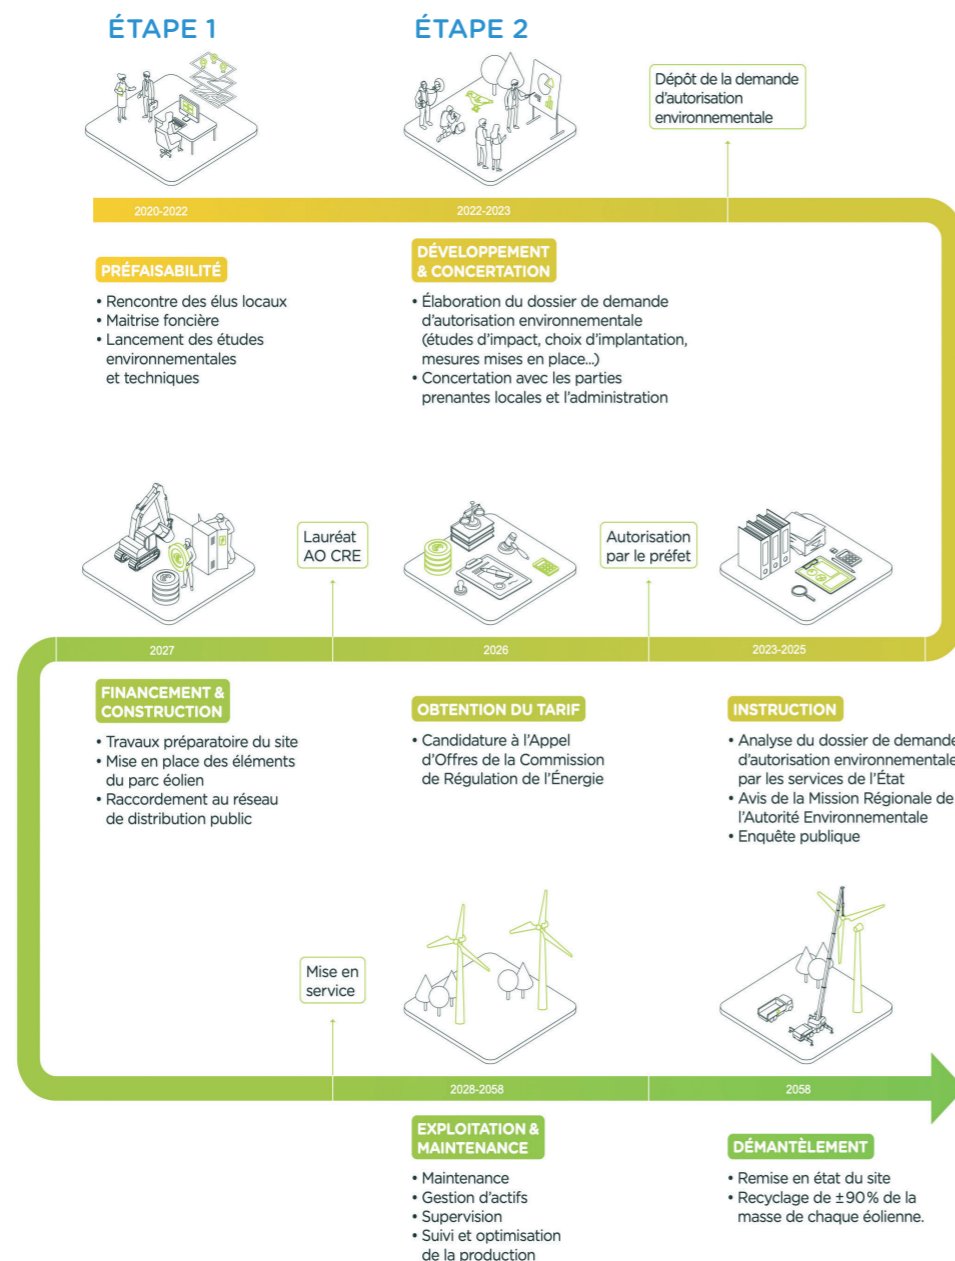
ÉTAPE 1

ÉTAPE 2

Dépôt de la demande d'autorisation environnementale

2020-2022

2022-2023

PRÉFAISABILITÉ

• Rencontre des élus locaux
• Maitrise foncière
• Lancement des études environnementales et techniques

DÉVELOPPEMENT & CONCERTATION

• Élaboration du dossier de demande d'autorisation environnementale (études d'impact, choix d'implantation, mesures mises en place...)
• Concertation avec les parties prenantes locales et l'administration

Lauréat AO CRE

Autorisation par le préfet

2027

2026

2023-2025

FINANCEMENT & CONSTRUCTION

• Travaux préparatoire du site
• Mise en place des éléments du parc éolien
• Raccordement au réseau de distribution public

OBTENTION DU TARIF

• Candidature à l'Appel d'Offres de la Commission de Régulation de l'Énergie

INSTRUCTION

• Analyse du dossier de demande d'autorisation environnementale par les services de l'État
• Avis de la Mission Régionale de l'Autorité Environnementale
• Enquête publique

Mise en service

2028-2058

2058

EXPLOITATION & MAINTENANCE

• Maintenance
• Gestion d'actifs
• Supervision
• Suivi et optimisation de la production

DÉMANTÈLEMENT

• Remise en état du site
• Recyclage de ±90% de la masse de chaque éolienne.